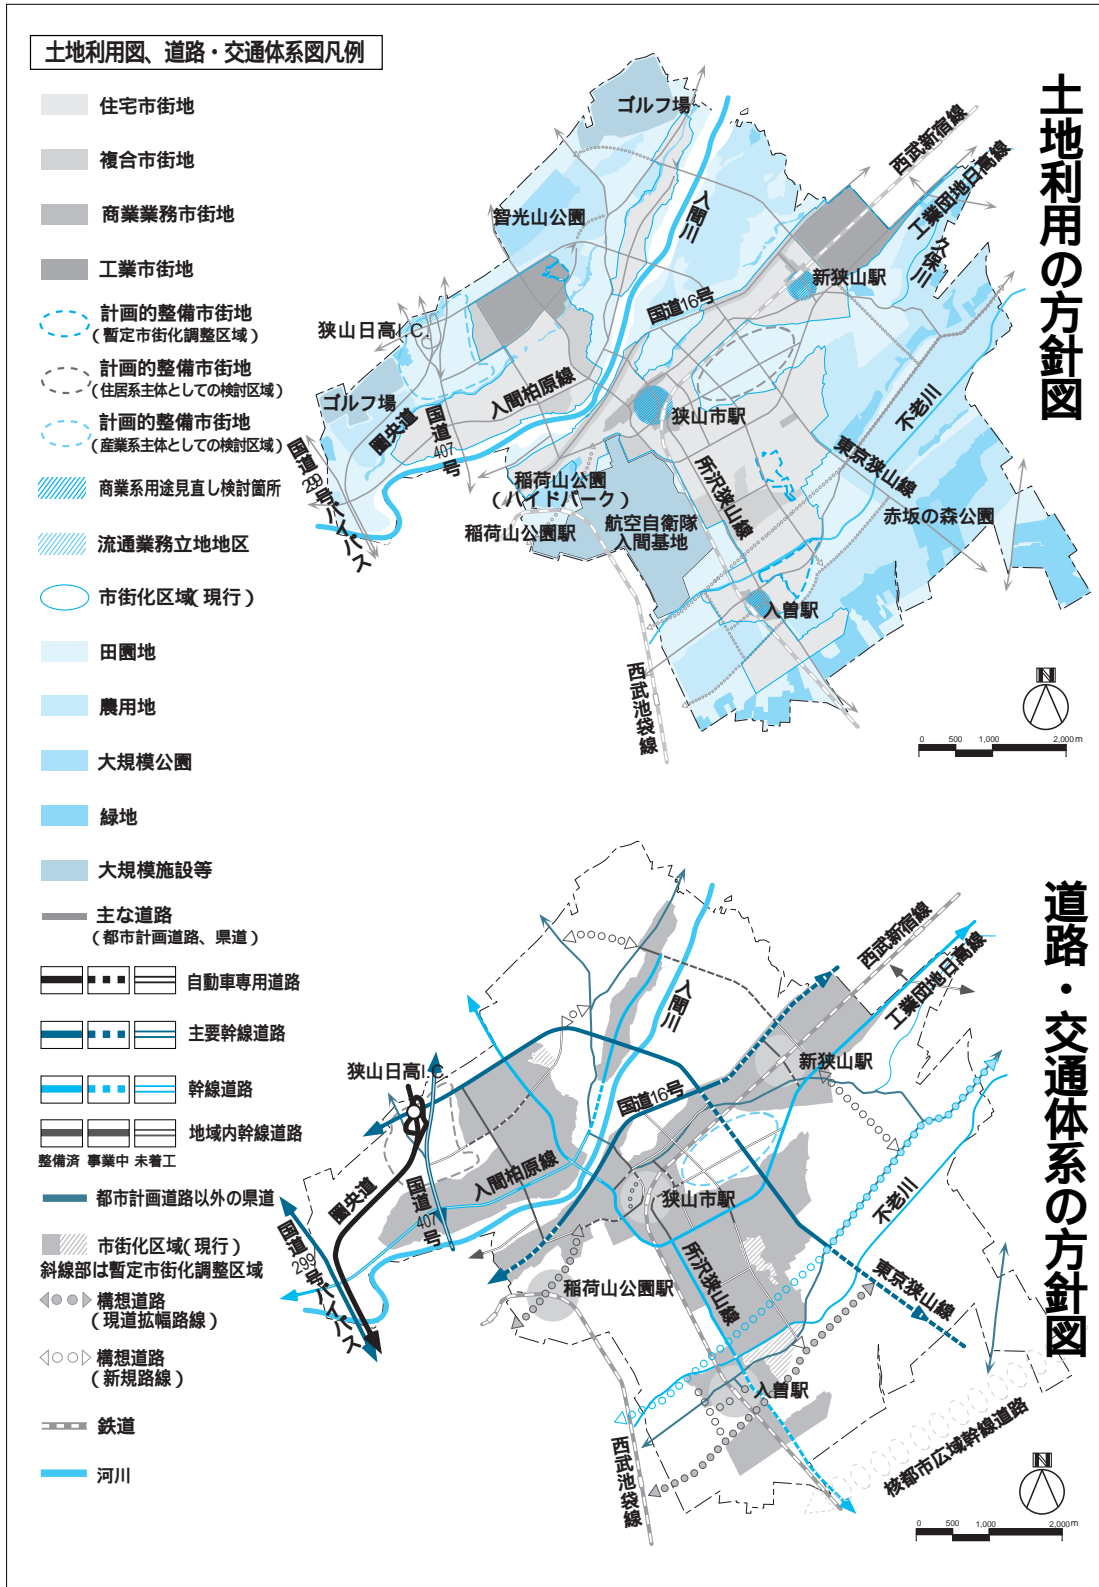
土地利用図、道路・交通体系図凡例

住宅市街地

複合市街地

商業業務市街地

工業市街地

計画的整備市街地
（暫定市街化調整区域）

計画的整備市街地
（住居系主体としての検討区域）

計画的整備市街地
（産業系主体としての検討区域）

商業系用途見直し検討箇所

流通業務立地地区

市街化区域（現行）

田園地

農用地

大規模公園

緑地

大規模施設等

主な道路
（都市計画道路、県道）

自動車専用道路

主要幹線道路

幹線道路

地域内幹線道路

整備済　事業中　未着工

都市計画道路以外の県道

市街化区域（現行）
斜線部は暫定市街化調整区域

構想道路
（現道拡幅路線）

構想道路
（新規路線）

鉄道

河川

土地利用の方針図

ゴルフ場
西武新宿線
工業団地日高線
智光山公園
入間川
久保川
新狭山駅
国道16号
狭山日高I.C.
入間柏原線
ゴルフ場
狭山市駅
不老川
圏央道
国道407号
国道299号バイパス
稲荷山公園
（ハイドパーク）
所沢狭山線
東京狭山線
稲荷山公園駅
航空自衛隊
入間基地
赤坂の森公園
入曽駅
西武池袋線
N
0　500　1,000　2,000m

道路・交通体系の方針図

西武新宿線
工業団地日高線
入間川
狭山日高I.C.
新狭山駅
国道16号
入間柏原線
狭山市駅
圏央道
国道407号
不老川
国道299号バイパス
所沢狭山線
東京狭山線
稲荷山公園駅
入曽駅
西武池袋線
核都市広域幹線道路
N
0　500　1,000　2,000m